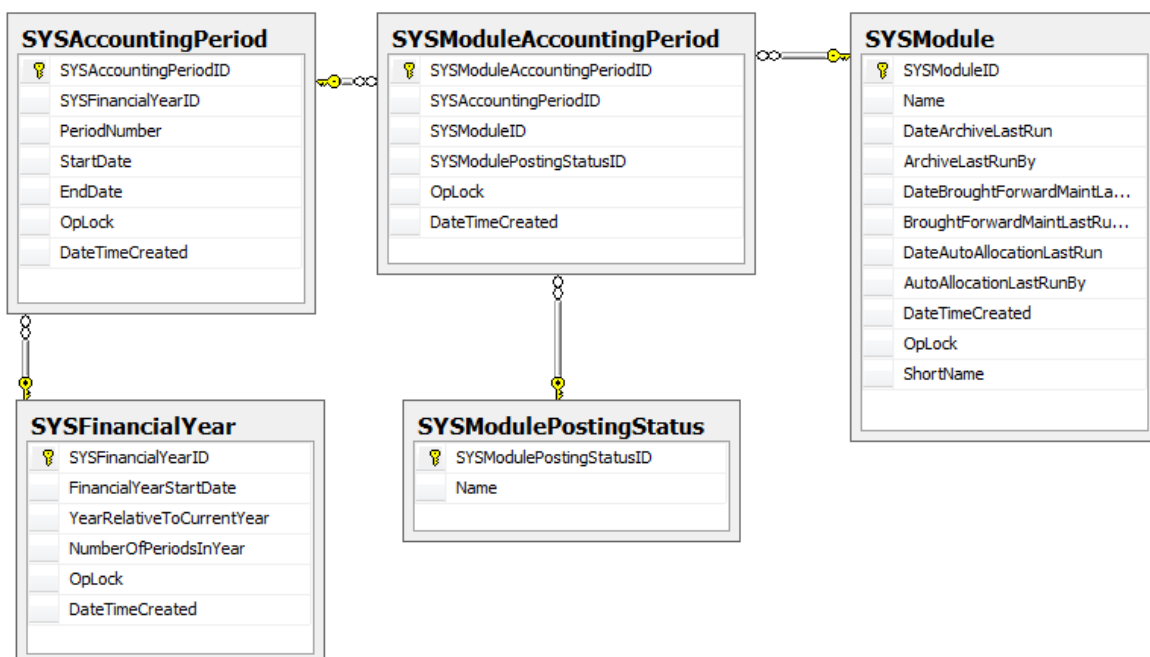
SYSAccountingPeriod

SYSAccountingPeriodID
SYSFinancialYearID
PeriodNumber
StartDate
EndDate
OpLock
DateTimeCreated

SYSModuleAccountingPeriod

SYSModuleAccountingPeriodID
SYSAccountingPeriodID
SYSModuleID
SYSModulePostingStatusID
OpLock
DateTimeCreated

SYSModule

SYSModuleID
Name
DateArchiveLastRun
ArchiveLastRunBy
DateBroughtForwardMaintLa...
BroughtForwardMaintLastRu...
DateAutoAllocationLastRun
AutoAllocationLastRunBy
DateTimeCreated
OpLock
ShortName

SYSFinancialYear

SYSFinancialYearID
FinancialYearStartDate
YearRelativeToCurrentYear
NumberOfPeriodsInYear
OpLock
DateTimeCreated

SYSModulePostingStatus

SYSModulePostingStatusID
Name